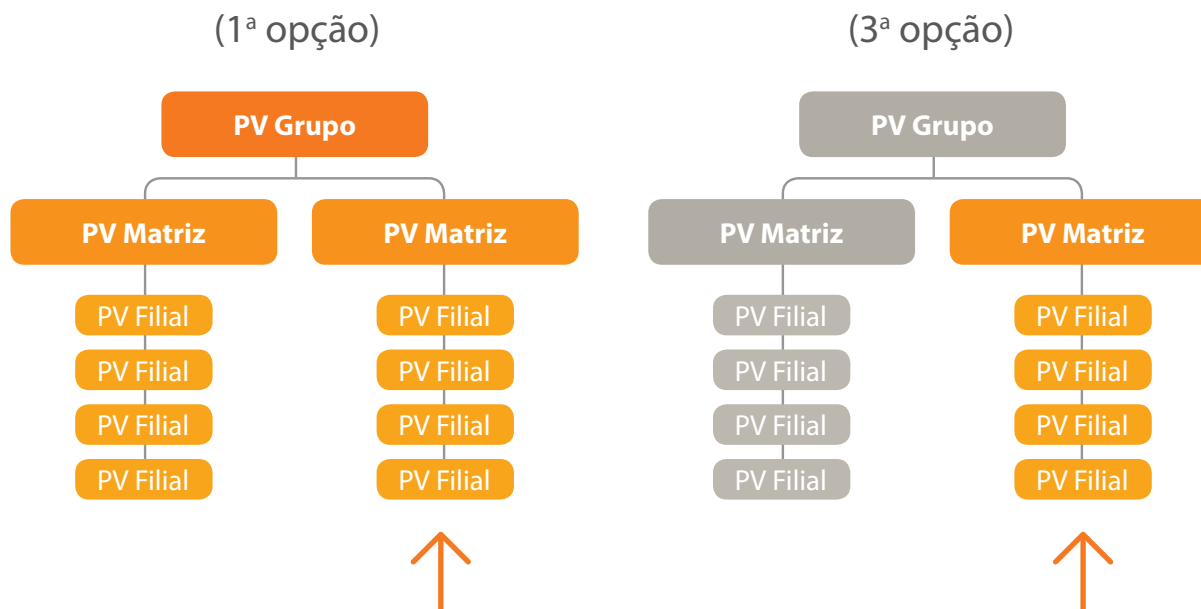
(1ª opção)

PV Grupo

PV Matriz

PV Filial
PV Filial
PV Filial
PV Filial

PV Matriz

PV Filial
PV Filial
PV Filial
PV Filial

(3ª opção)

PV Grupo

PV Matriz

PV Filial
PV Filial
PV Filial
PV Filial

PV Matriz

PV Filial
PV Filial
PV Filial
PV Filial